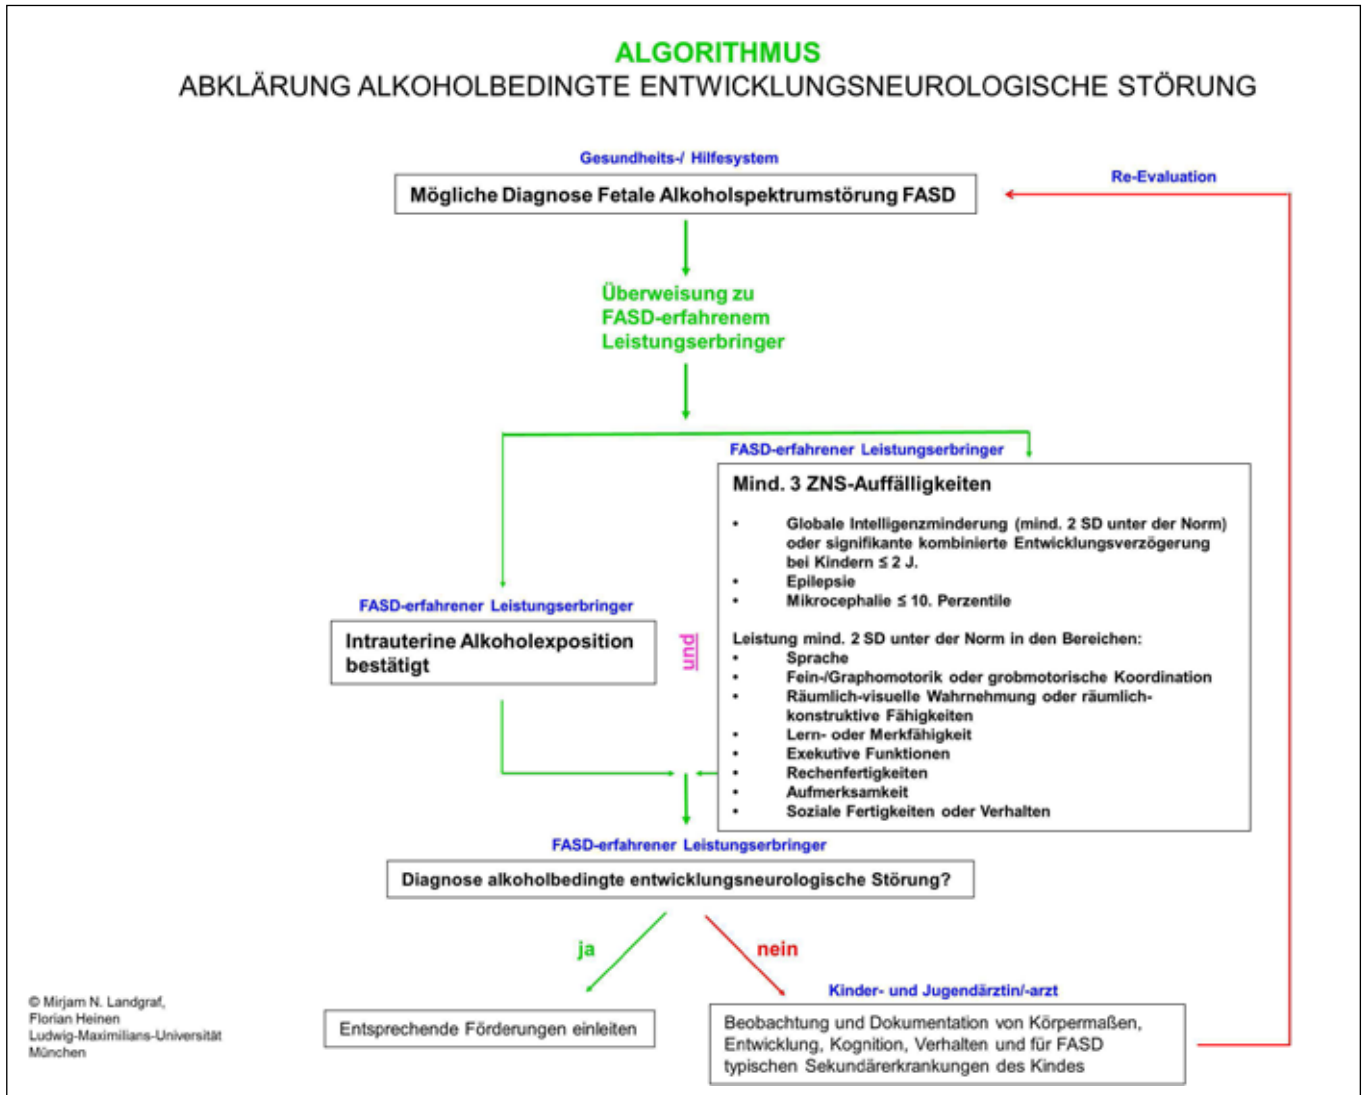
ALGORITHMUS
ABKLÄRUNG ALKOHOLBEDINGTE ENTWICKLUNGSNEUROLOGISCHE STÖRUNG

Gesundheits-/ Hilfesystem
Mögliche Diagnose Fetale Alkoholspektrumstörung FASD

Re-Evaluation

Überweisung zu FASD-erfahrenem Leistungserbringer

FASD-erfahrener Leistungserbringer
Mind. 3 ZNS-Auffälligkeiten

- Globale Intelligenzminderung (mind. 2 SD unter der Norm) oder signifikante kombinierte Entwicklungsverzögerung bei Kindern ≤ 2 J.
- Epilepsie
- Mikrocephalie ≤ 10. Perzentile

Leistung mind. 2 SD unter der Norm in den Bereichen:
- Sprache
- Fein-/Graphomotorik oder grobmotorische Koordination
- Räumlich-visuelle Wahrnehmung oder räumlich-konstruktive Fähigkeiten
- Lern- oder Merkfähigkeit
- Exekutive Funktionen
- Rechenfertigkeiten
- Aufmerksamkeit
- Soziale Fertigkeiten oder Verhalten

FASD-erfahrener Leistungserbringer
Intrauterine Alkoholexposition bestätigt

und

FASD-erfahrener Leistungserbringer
Diagnose alkoholbedingte entwicklungsneurologische Störung?

ja

nein

Entsprechende Förderungen einleiten

Kinder- und Jugendärztin/-arzt
Beobachtung und Dokumentation von Körpermaßen, Entwicklung, Kognition, Verhalten und für FASD typischen Sekundärerkrankungen des Kindes

© Mirjam N. Landgraf, Florian Heinen Ludwig-Maximilians-Universität München